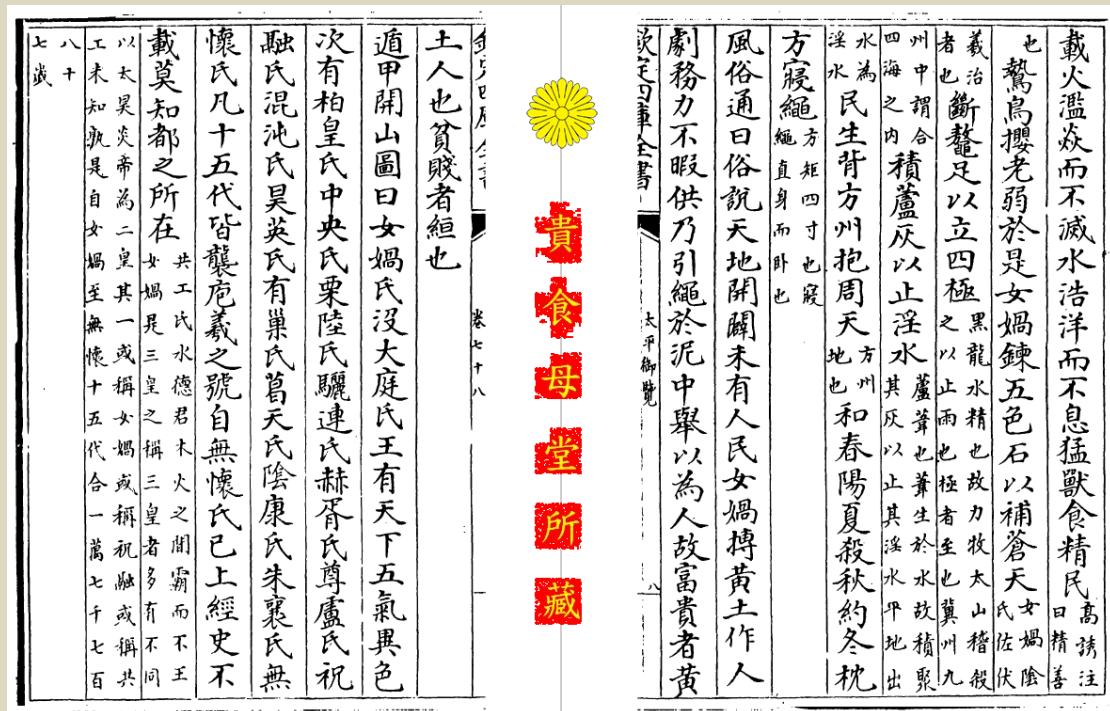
欽定四庫全書

卷七十八

土人也貧賤者絙也

遁甲開山圖曰女媧氏沒大庭氏王有天下五氣異色次有柏皇氏中央氏栗陸氏驪連氏赫胥氏尊盧氏祝融氏混沌氏昊英氏有巢氏葛天氏陰康氏朱襄氏無懷氏凡十五代皆襲庖羲之號自無懷氏已上經史不載莫知都之所在 共工氏水德君木火之閒霸而不王女媧是三皇之稱三皇者多有不同以太昊炎帝為二皇其一或稱女媧或稱祝融或稱共工未知孰是自女媧至無懷十五代合一萬七千七百八十七歲

貴食母堂所藏

載火濫焱而不滅水浩洋而不息猛獸食精民 高誘注曰精善也 鷙鳥攫老弱於是女媧鍊五色石以補蒼天 女媧陰氏佐伏義治者也 斷鼇足以立四極 黑龍水精也故力牧太山稽殺之以止雨也極者至也冀州九州中謂合 積蘆灰以止淫水 蘆葦也葦生於水故積聚其灰以止其淫水平地出水為民生背方州抱圓天 方州四海之内淫水地也 和春陽夏殺秋約冬枕方寢繩 方矩四寸也寢繩直身而卧也

風俗通曰俗說天地開闢未有人民女媧摶黃土作人劇務力不暇供乃引繩於泥中舉以為人故富貴者黃

欽定四庫全書

太平御覽

八